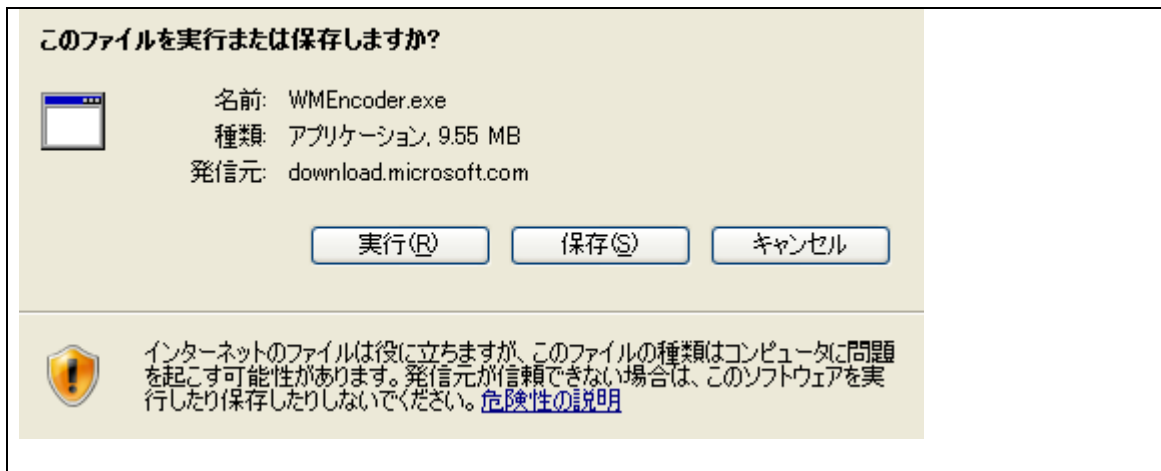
このファイルを実行または保存しますか?

名前: WMEncoder.exe
種類: アプリケーション, 9.55 MB
発信元: download.microsoft.com

実行(R) 保存(S) キャンセル

インターネットのファイルは役に立ちますが、このファイルの種類はコンピュータに問題を起こす可能性があります。発信元が信頼できない場合は、このソフトウェアを実行したり保存したりしないでください。危険性の説明